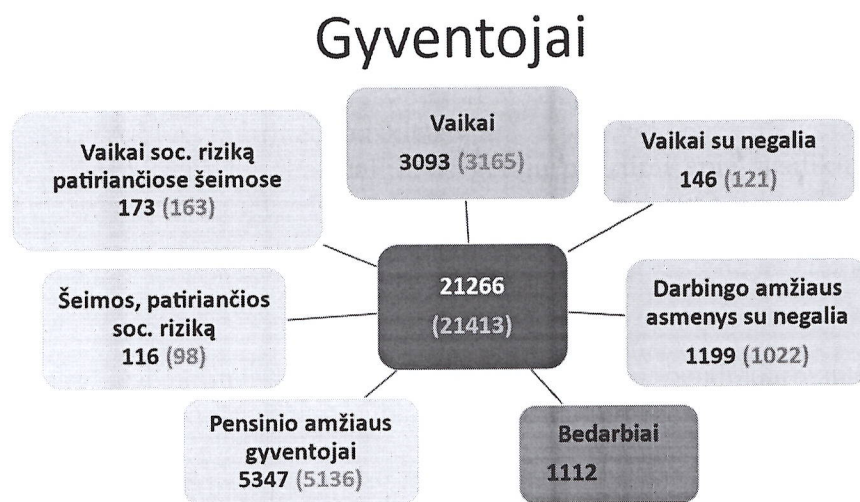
Gyventojai

Vaikai
3093 (3165)

Vaikai soc. riziką patiriančiose šeimose
173 (163)

Vaikai su negalia
146 (121)

21266
(21413)

Šeimos, patiriančios soc. riziką
116 (98)

Darbingo amžiaus asmenys su negalia
1199 (1022)

Pensinio amžiaus gyventojai
5347 (5136)

Bedarbiai
1112